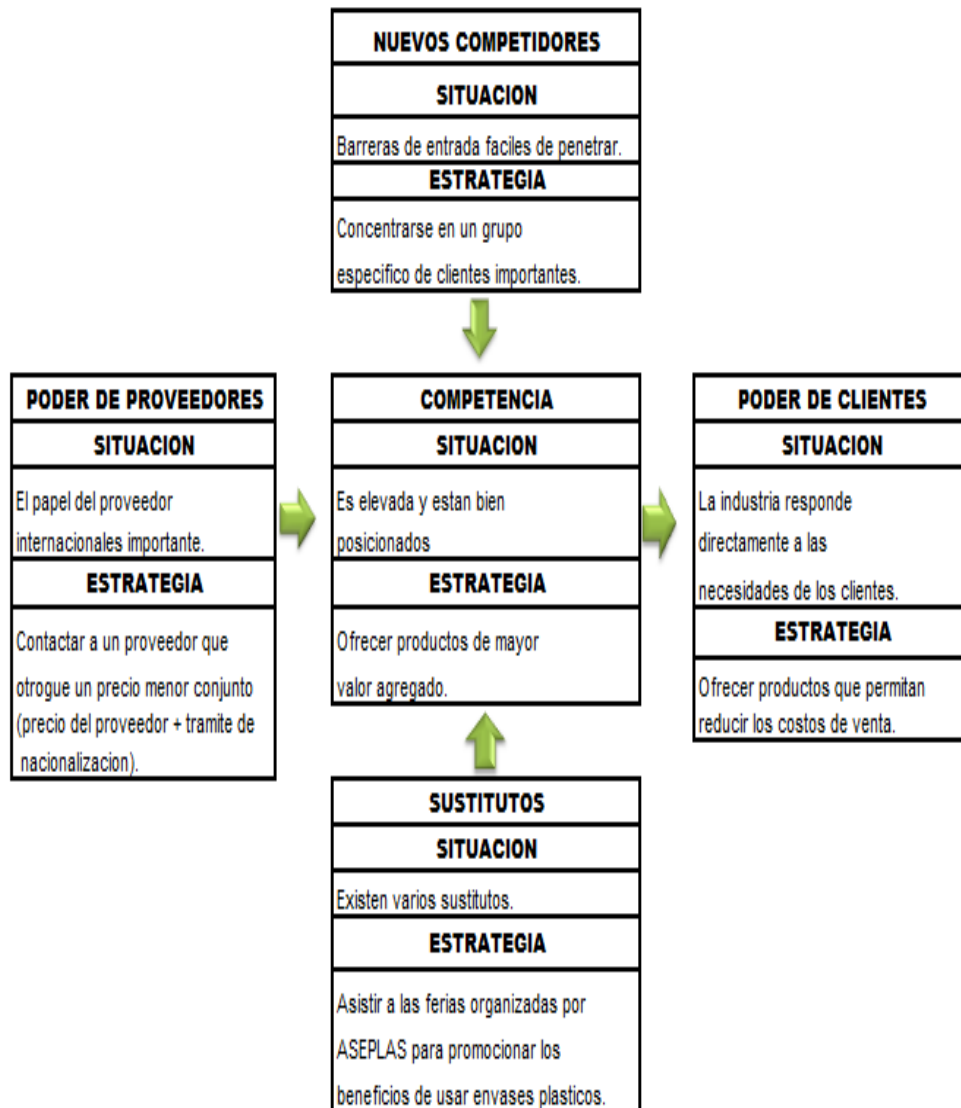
NUEVOS COMPETIDORES

SITUACION

Barreras de entrada faciles de penetrar.

ESTRATEGIA

Concentrarse en un grupo especifico de clientes importantes.

PODER DE PROVEEDORES

SITUACION

El papel del proveedor internacionales importante.

ESTRATEGIA

Contactar a un proveedor que otrogue un precio menor conjunto (precio del proveedor + tramite de nacionalizacion).

COMPETENCIA

SITUACION

Es elevada y estan bien posicionados

ESTRATEGIA

Ofrecer productos de mayor valor agregado.

PODER DE CLIENTES

SITUACION

La industria responde directamente a las necesidades de los clientes.

ESTRATEGIA

Ofrecer productos que permitan reducir los costos de venta.

SUSTITUTOS

SITUACION

Existen varios sustitutos.

ESTRATEGIA

Asistir a las ferias organizadas por ASEPLAS para promocionar los beneficios de usar envases plasticos.